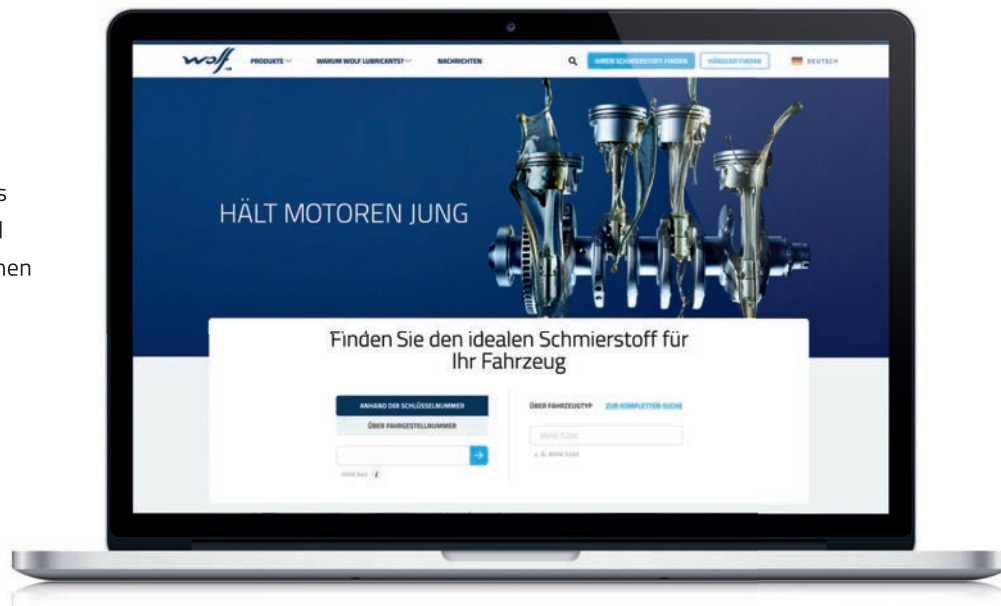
s
l
nen

wolf

PRODUKTE

WARUM WOLF LUBRICANTS?

NACHRICHTEN

IHREN SCHMIERSTOFF FINDEN

HÄNDLER FINDEN

DEUTSCH

HÄLT MOTOREN JUNG

Finden Sie den idealen Schmierstoff für Ihr Fahrzeug

ANHAND DER SCHLÜSSELNUMMER

ÜBER FAHRGESTELLNUMMER

ÜBER FAHRZEUGTYP

ZUR KOMPLETTEN SUCHE

BMW 520d

z. B. BMW 520d

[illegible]